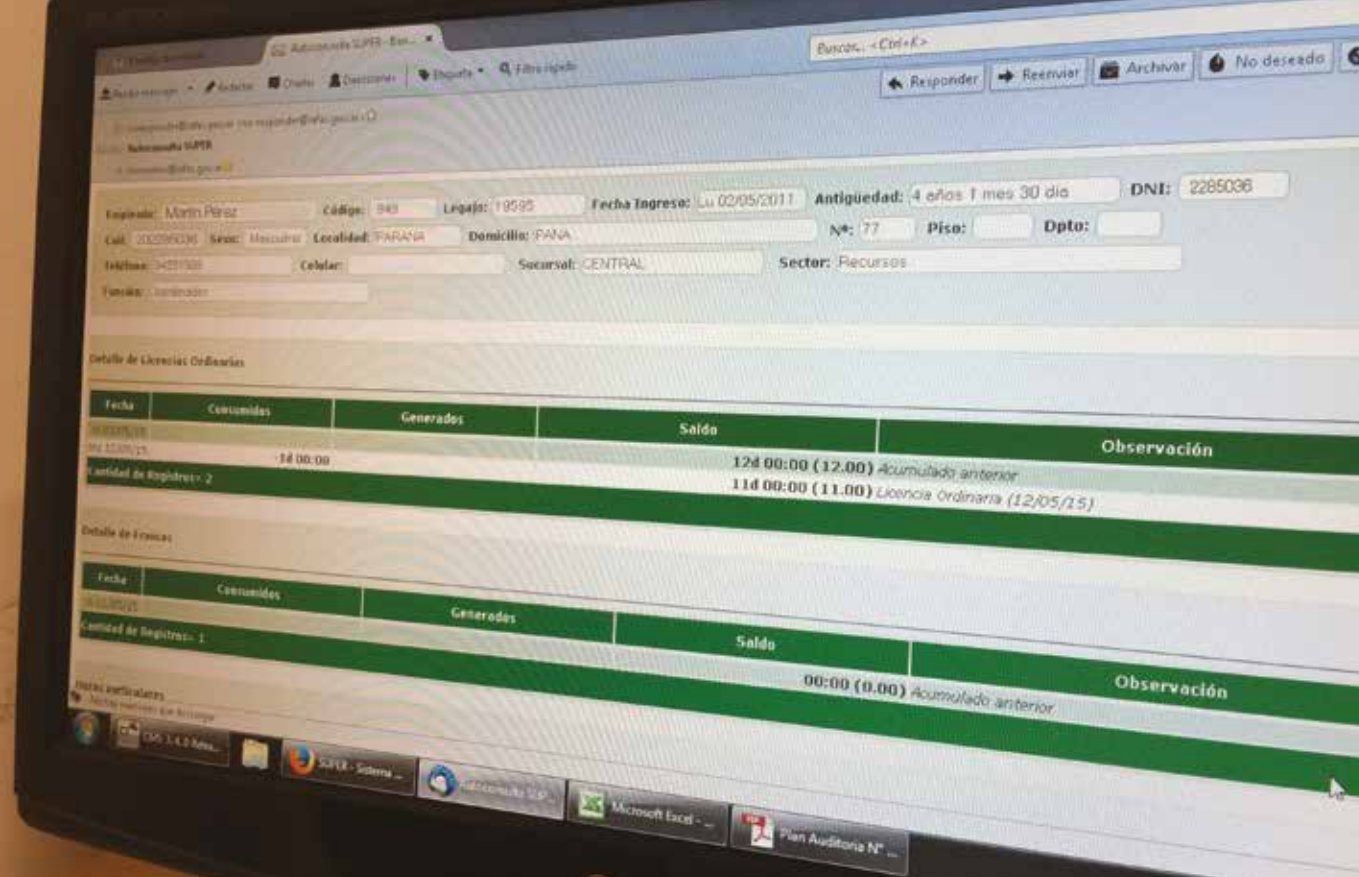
Autoconsulta SUPER - Ban...

Buscar... <Ctrl+K>

Responder Reenviar Archivar No deseado

Empleado: Martin Perez Código: 949 Legajo: 19595 Fecha Ingreso: Lu 02/05/2011 Antigüedad: 4 años 1 mes 30 dia DNI: 2285036

Cuil: 202285036 Sexo: Masculino Localidad: PARANA Domicilio: PANA Nº: 77 Piso: Dpto:

Telefono: 3435 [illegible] Celular: Sucursal: CENTRAL Sector: Recursos

Función: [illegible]

Detalle de Licencias Ordinarias

| Fecha | Consumidas | Generados | Saldo | Observación |
|---|---|---|---|---|
| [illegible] | | | 12d 00:00 (12.00) | Acumulado anterior |
| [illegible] | -1d 00:00 | | 11d 00:00 (11.00) | Licencia Ordinaria (12/05/15) |

Cantidad de Registros= 2

Detalle de Francos

| Fecha | Consumidos | Generados | Saldo | Observación |
|---|---|---|---|---|
| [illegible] | | | 00:00 (0.00) | Acumulado anterior |

Cantidad de Registros= 1

Horas particulares

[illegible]

SUPER - Sistema ...

Autoconsulta SUP...

Microsoft Excel - ...

Plan Auditoria N° ...